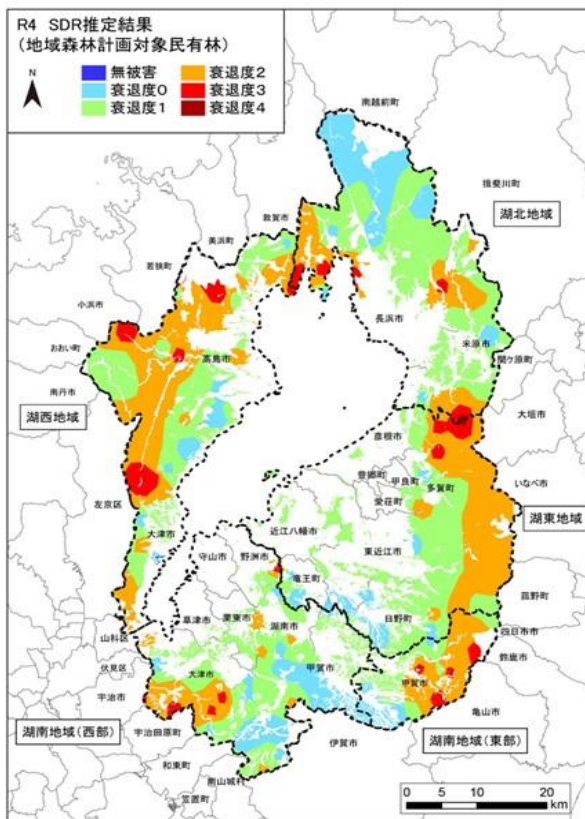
R4 SDR推定結果
（地域森林計画対象民有林）

N

無被害
衰退度0
衰退度1
衰退度2
衰退度3
衰退度4

南越前町
揖斐川町
湖北地域
敦賀市
美浜市
若狭町
長浜市
小浜市
米原市
おおい町
高島市
関ケ原町
南丹市
大垣市
湖西地域
彦根市
いなべ市
豊郷町
甲良町
多賀町
愛荘町
左京区
湖東地域
近江八幡市
大津市
東近江市
守山市
野洲市
竜王町
菰野町
草津市
栗東市
湖南市
日野町
山科区
四日市市
伏見区
甲賀市
鈴鹿市
宇治市
大津市
甲賀市
亀山市
湖南地域（西部）
宇治田原町
湖南地域（東部）
和束町
伊賀市
南山城村
笠置町

0 5 10 20 km